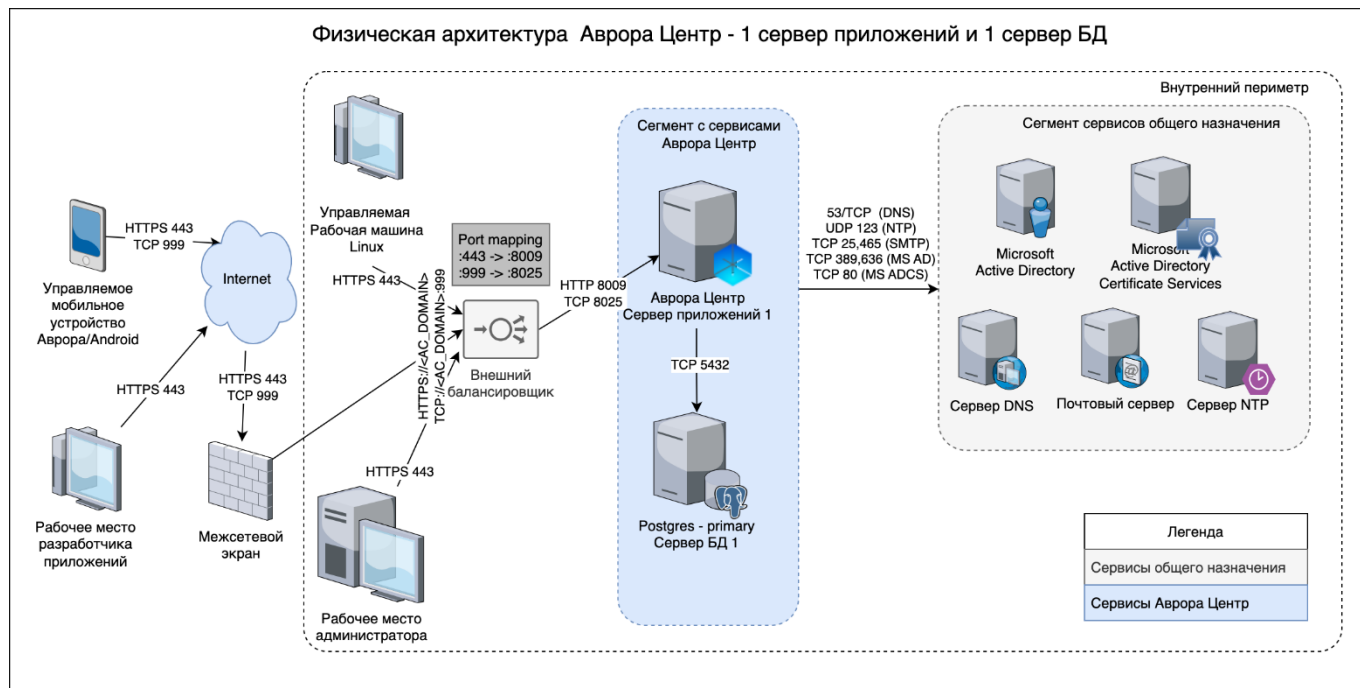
Физическая архитектура Аврора Центр - 1 сервер приложений и 1 сервер БД

Внутренний периметр

HTTPS 443
TCP 999

Internet

Управляемое мобильное устройство Аврора/Android

HTTPS 443

HTTPS 443
TCP 999

Рабочее место разработчика приложений

Межсетевой экран

Управляемая Рабочая машина Linux

HTTPS 443

Port mapping
:443 -> :8009
:999 -> :8025

HTTPS://<AC_DOMAIN>
TCP://<AC_DOMAIN>:999

Внешний балансировщик

HTTPS 443

Рабочее место администратора

HTTP 8009
TCP 8025

Сегмент с сервисами Аврора Центр

Аврора Центр
Сервер приложений 1

TCP 5432

Postgres - primary
Сервер БД 1

53/TCP (DNS)
UDP 123 (NTP)
TCP 25,465 (SMTP)
TCP 389,636 (MS AD)
TCP 80 (MS ADCS)

Сегмент сервисов общего назначения

Microsoft
Active Directory

Microsoft
Active Directory
Certificate Services

Сервер DNS

Почтовый сервер

Сервер NTP

| Легенда |
|---|
| Сервисы общего назначения |
| Сервисы Аврора Центр |